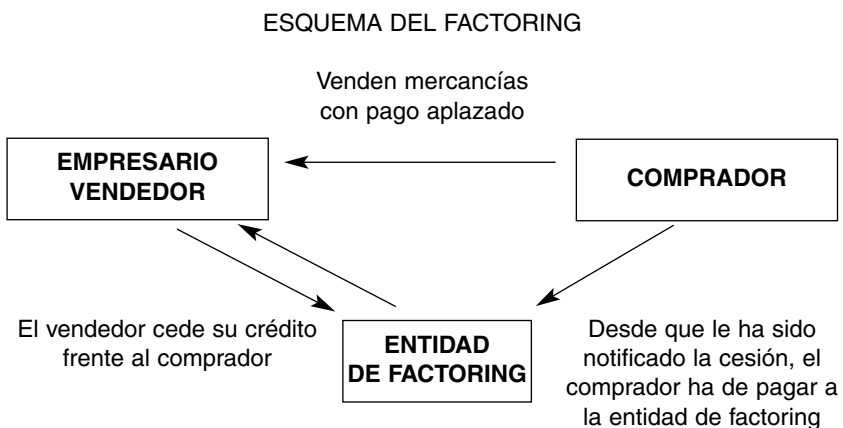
ESQUEMA DEL FACTORING

Venden mercancías con pago aplazado

EMPRESARIO VENDEDOR

COMPRADOR

El vendedor cede su crédito frente al comprador

ENTIDAD DE FACTORING

Desde que le ha sido notificado la cesión, el comprador ha de pagar a la entidad de factoring